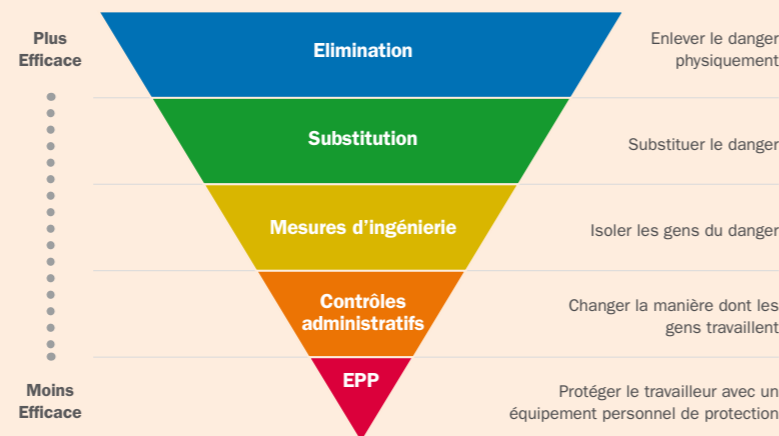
Plus Efficace

Elimination

Enlever le danger physiquement

Substitution

Substituer le danger

Mesures d’ingénierie

Isoler les gens du danger

Contrôles administratifs

Changer la manière dont les gens travaillent

Moins Efficace

EPP

Protéger le travailleur avec un équipement personnel de protection